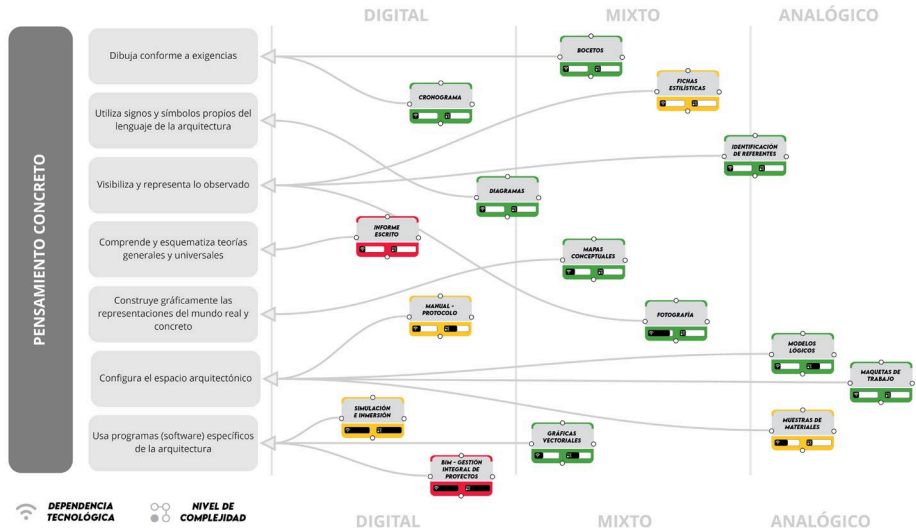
DIGITAL
MIXTO
ANALÓGICO

PENSAMIENTO CONCRETO

Dibuja conforme a exigencias

Utiliza signos y símbolos propios del lenguaje de la arquitectura

Visibiliza y representa lo observado

Comprende y esquematiza teorías generales y universales

Construye gráficamente las representaciones del mundo real y concreto

Configura el espacio arquitectónico

Usa programas (software) específicos de la arquitectura

BOCETOS

FICHAS ESTILÍSTICAS

CRONOGRAMA

IDENTIFICACIÓN DE REFERENTES

DIAGRAMAS

INFORME ESCRITO

MAPAS CONCEPTUALES

MANUAL - PROTOCOLO

FOTOGRAFÍA

MODELOS LÓGICOS

MAQUETAS DE TRABAJO

SIMULACIÓN E INMERSIÓN

MUESTRAS DE MATERIALES

GRÁFICAS VECTORIALES

BIM - GESTIÓN INTEGRAL DE PROYECTOS

DEPENDENCIA TECNOLÓGICA

NIVEL DE COMPLEJIDAD

DIGITAL
MIXTO
ANALÓGICO